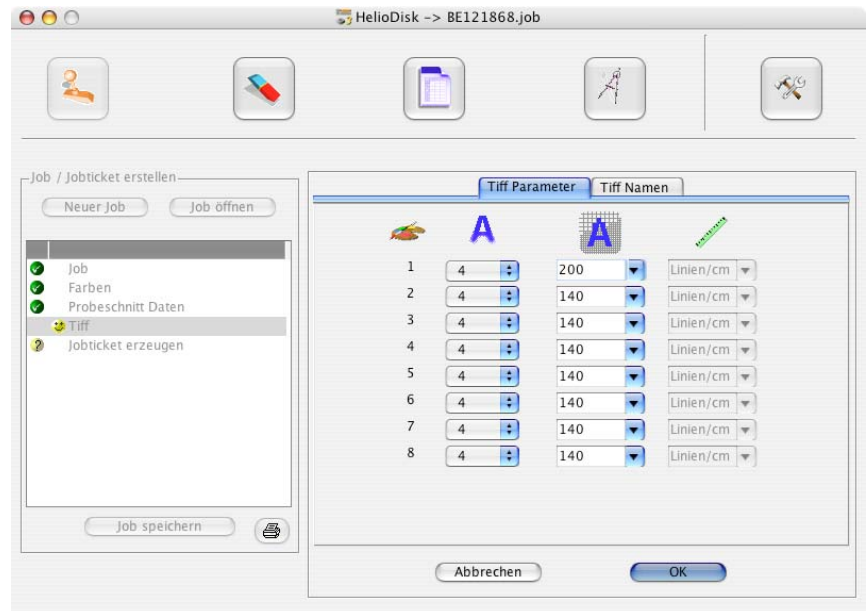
HelioDisk -> BE121868.job

Job / Jobticket erstellen

Neuer Job

Job öffnen

Job
Farben
Probeschnitt Daten
Tiff
Jobticket erzeugen

Job speichern

Tiff Parameter

Tiff Namen

A

A

| | | | |
|---|---|---|---|
| 1 | 4 | 200 | Linien/cm |
| 2 | 4 | 140 | Linien/cm |
| 3 | 4 | 140 | Linien/cm |
| 4 | 4 | 140 | Linien/cm |
| 5 | 4 | 140 | Linien/cm |
| 6 | 4 | 140 | Linien/cm |
| 7 | 4 | 140 | Linien/cm |
| 8 | 4 | 140 | Linien/cm |

Abbrechen

OK